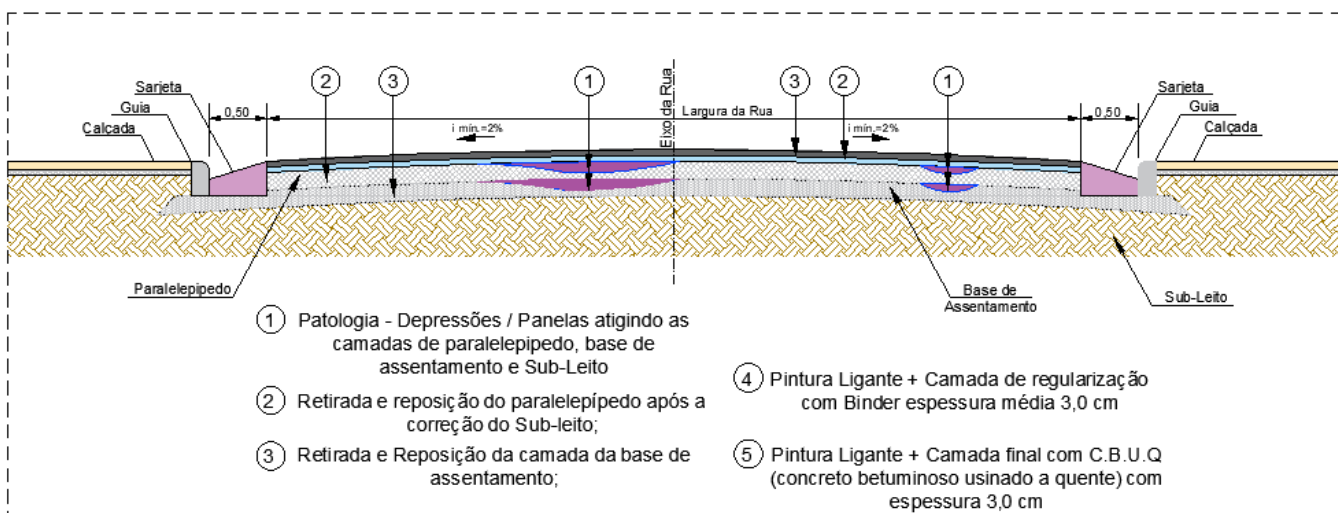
Sarjeta
Guia
Calçada
0,50
2
3
1
Eixo da Rua
Largura da Rua
3
2
1
0,50
Sarjeta
Guia
Calçada
i mín.=2%
i mín.=2%
Paralelepipedo
Base de Assentamento
Sub-Leito

1 Patologia - Depressões / Panelas atigindo as camadas de paralelepipedo, base de assentamento e Sub-Leito

2 Retirada e reposição do paralelepípedo após a correção do Sub-leito;

3 Retirada e Reposição da camada da base de assentamento;

4 Pintura Ligante + Camada de regularização com Binder espessura média 3,0 cm

5 Pintura Ligante + Camada final com C.B.U.Q (concreto betuminoso usinado a quente) com espessura 3,0 cm